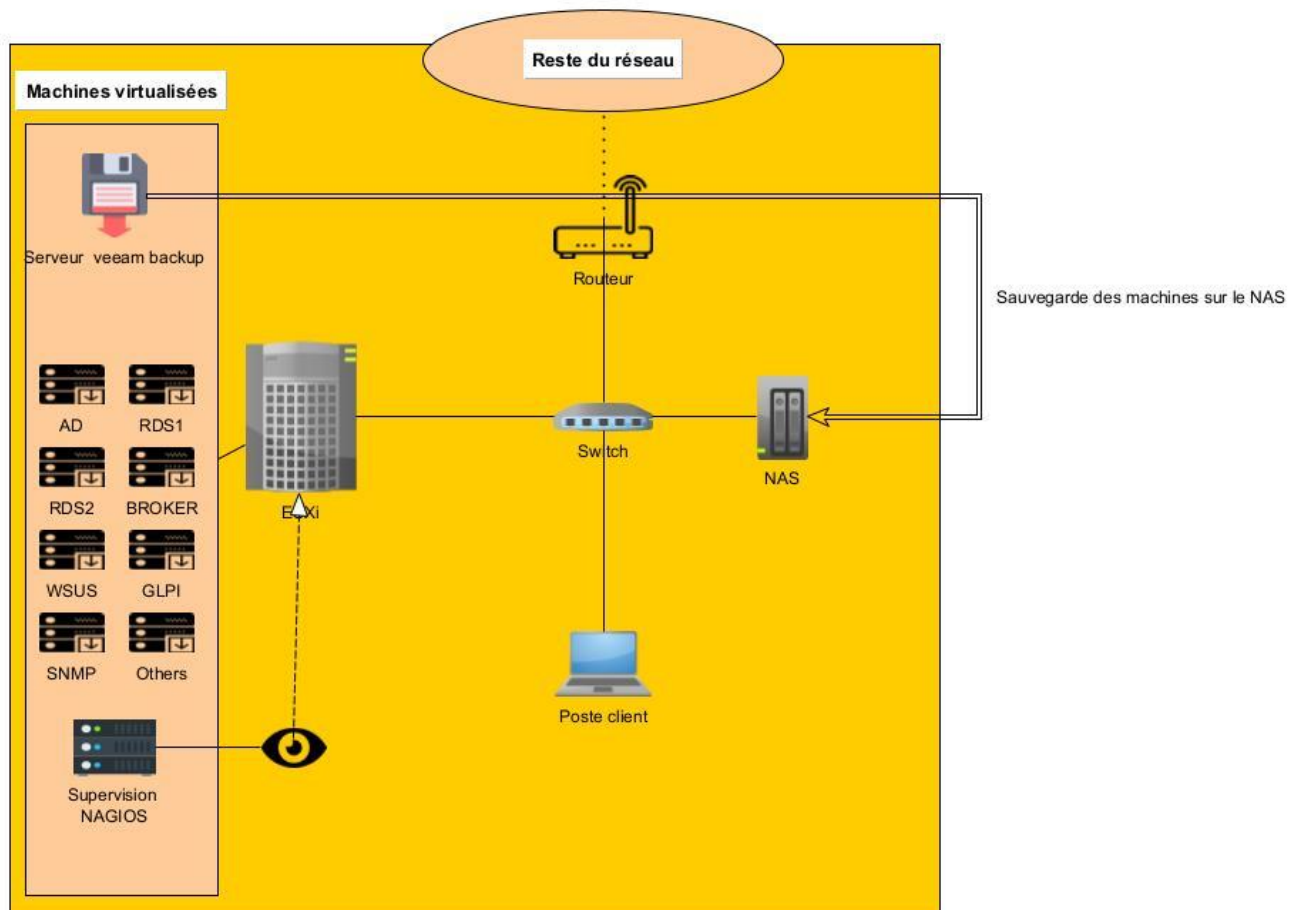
Reste du réseau

Machines virtualisées

Serveur veeam backup

Routeur

Sauvegarde des machines sur le NAS

AD

RDS1

RDS2

BROKER

WSUS

GLPI

SNMP

Others

Supervision NAGIOS

ESXi

Switch

NAS

Poste client